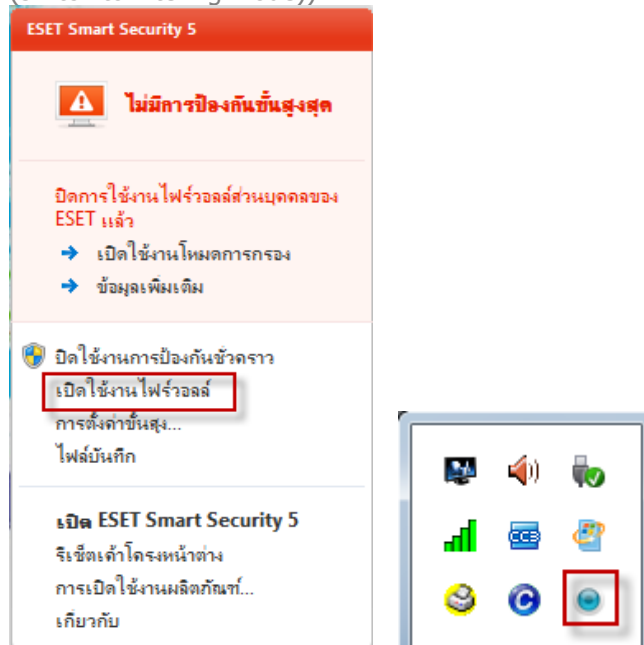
ESET Smart Security 5

ไม่มีการป้องกันขั้นสูงสุด

ปิดการใช้งานไฟร์วอลล์ส่วนบุคคลของ ESET แล้ว

เปิดใช้งานโหมดการกรอง

ข้อมูลเพิ่มเติม

ปิดใช้งานการป้องกันชั่วคราว

เปิดใช้งานไฟร์วอลล์

การตั้งค่าขั้นสูง...

ไฟล์บันทึก

เปิด ESET Smart Security 5

รีเซ็ตเค้าโครงหน้าต่าง

การเปิดใช้งานผลิตภัณฑ์...

เกี่ยวกับ